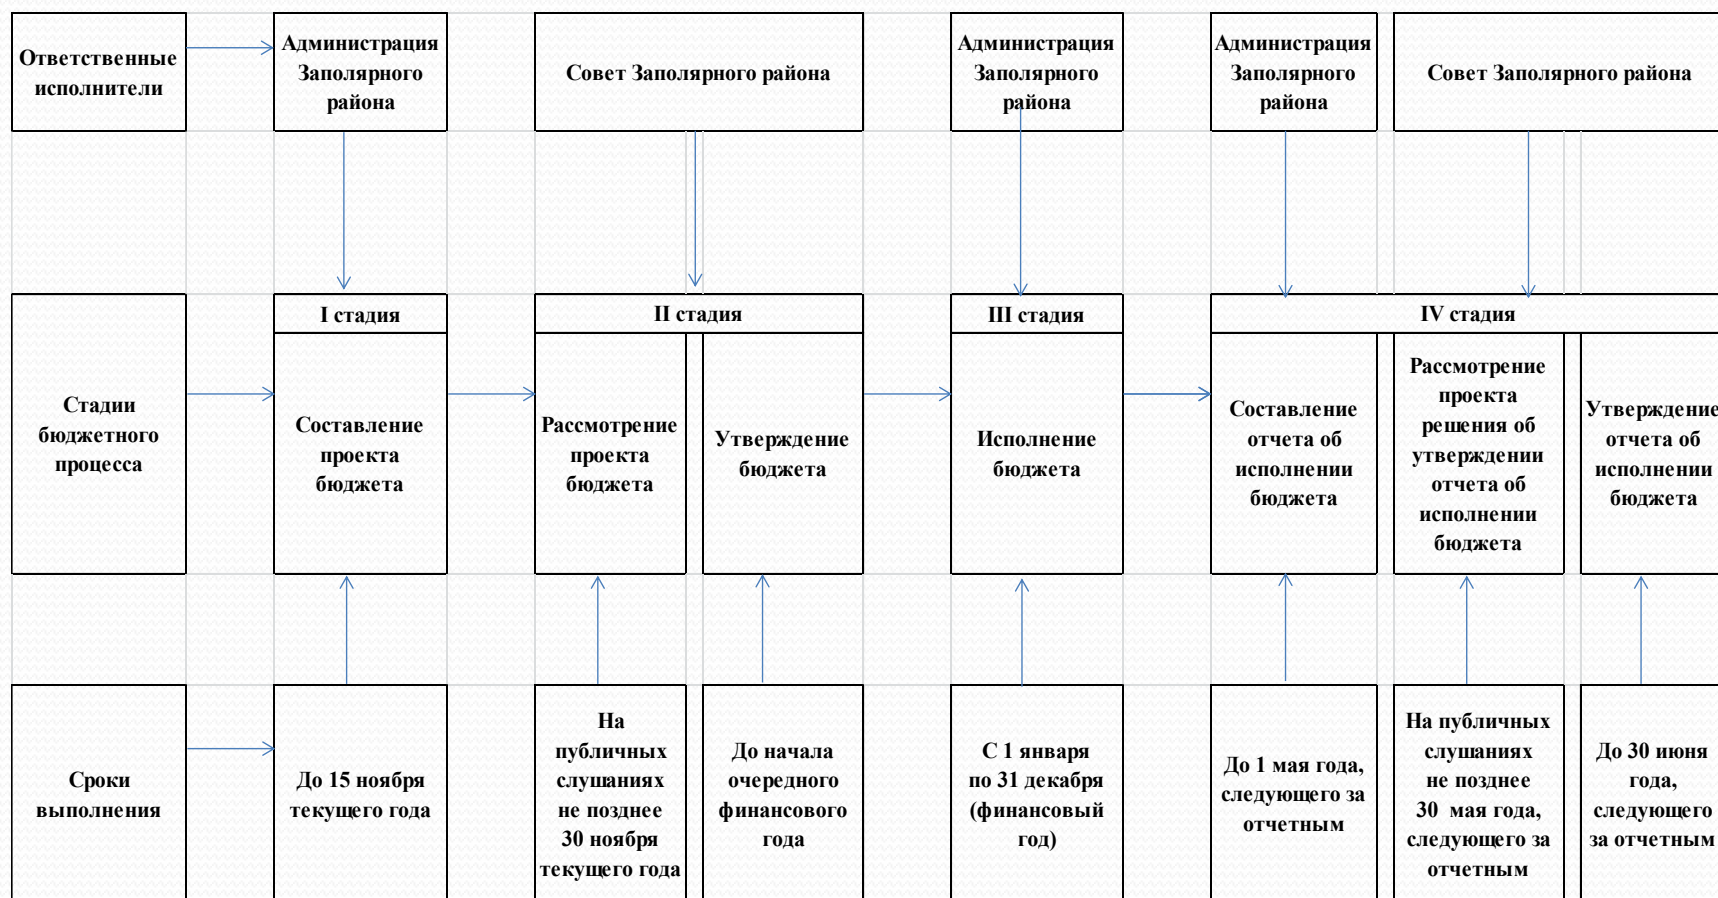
Ответственные исполнители

Администрация Заполярного района

Совет Заполярного района

Администрация Заполярного района

Администрация Заполярного района

Совет Заполярного района

Стадии бюджетного процесса

I стадия

Составление проекта бюджета

II стадия

Рассмотрение проекта бюджета

Утверждение бюджета

III стадия

Исполнение бюджета

IV стадия

Составление отчета об исполнении бюджета

Рассмотрение проекта решения об утверждении отчета об исполнении бюджета

Утверждение отчета об исполнении бюджета

Сроки выполнения

До 15 ноября текущего года

На публичных слушаниях не позднее 30 ноября текущего года

До начала очередного финансового года

С 1 января по 31 декабря (финансовый год)

До 1 мая года, следующего за отчетным

На публичных слушаниях не позднее 30 мая года, следующего за отчетным

До 30 июня года, следующего за отчетным